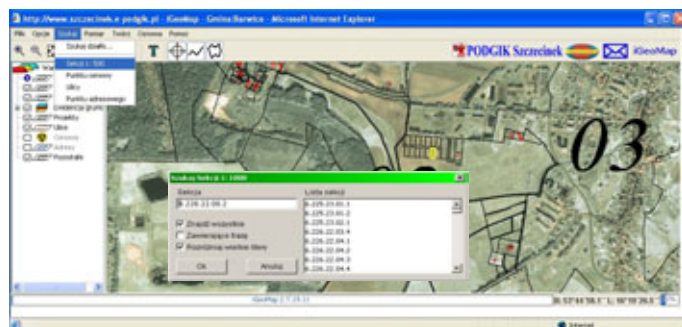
http://www.szczecinek.e-podgik.pl - iGeoMap - Gmina Barwice - Microsoft Internet Explorer

Plik Opcje Szukaj Pomiar Tools Ceneww Pomoc

Szukaj działk...
Sekcji 1: 500
Punktu osnowy
Ulicy
Punktu adresowego

T

PODGIK Szczecinek iGeoMap

Projekty
Ulice
Adresy
Pozostałe

03

Szukaj Sekcji 1:1000
Sekcja
8.226.22.08.2
Zbadź wszystkie
Zawierające frazę
Rozróżniaj wielkie litery
Ok Anuluj
Lista sekcji
8.225.23.01.1
8.225.23.01.2
8.226.22.03.2
8.226.22.03.4
8.226.22.04.1
8.226.22.04.2
8.226.22.04.3
8.226.22.04.4

iGeoMap (1.7.25.1)

B: 53°44'56.1'' L: 16°10'26.3''

Internet